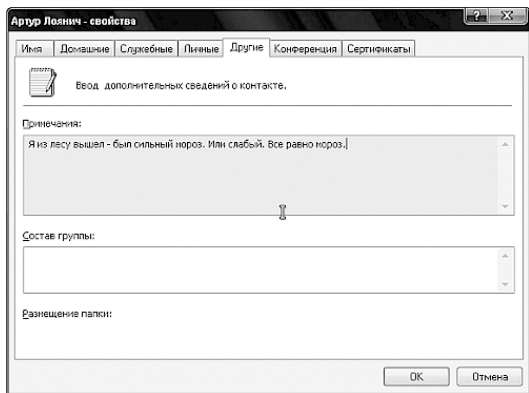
Артур Лоянич - свойства

? X

Имя | Домашние | Служебные | Личные | Другие | Конференция | Сертификаты

Ввод дополнительных сведений о контакте.

Примечания:

Я из лесу вышел - был сильный мороз. Или слабый. Все равно мороз.

Состав группы:

Размещение папки:

OK | Отмена